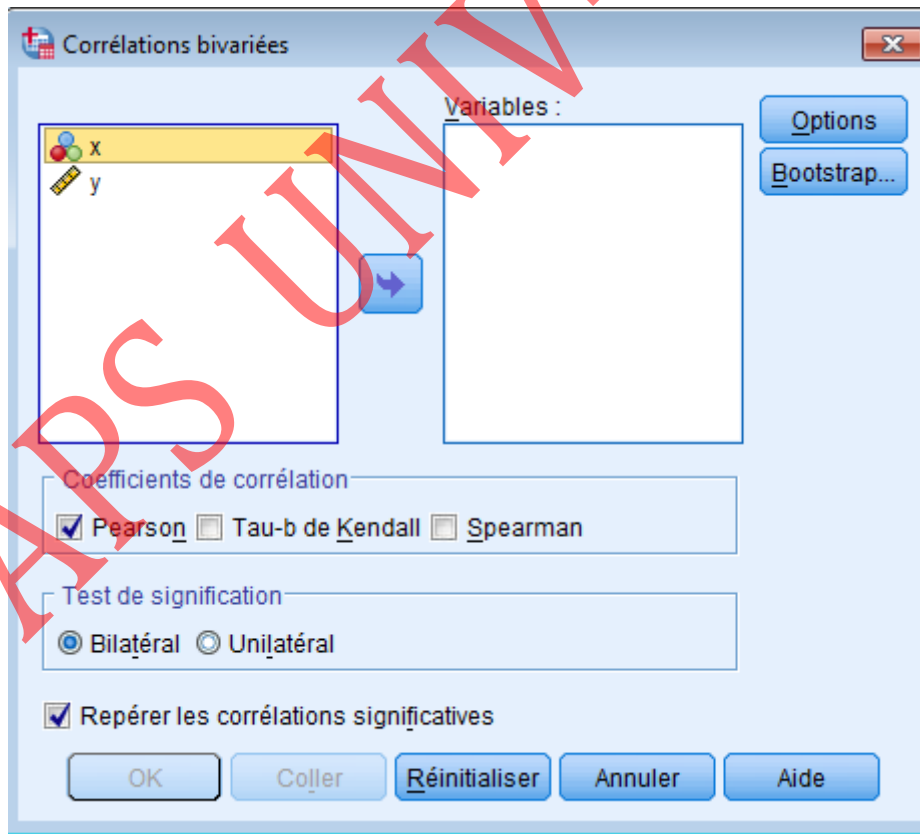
Corrélations bivariées

x
y

Variables :

Options
Bootstrap...

Coefficients de corrélation
Pearson Tau-b de Kendall Spearman

Test de signification
Bilatéral Unilatéral

Repérer les corrélations significatives

OK Coller Réinitialiser Annuler Aide

APS UNIV